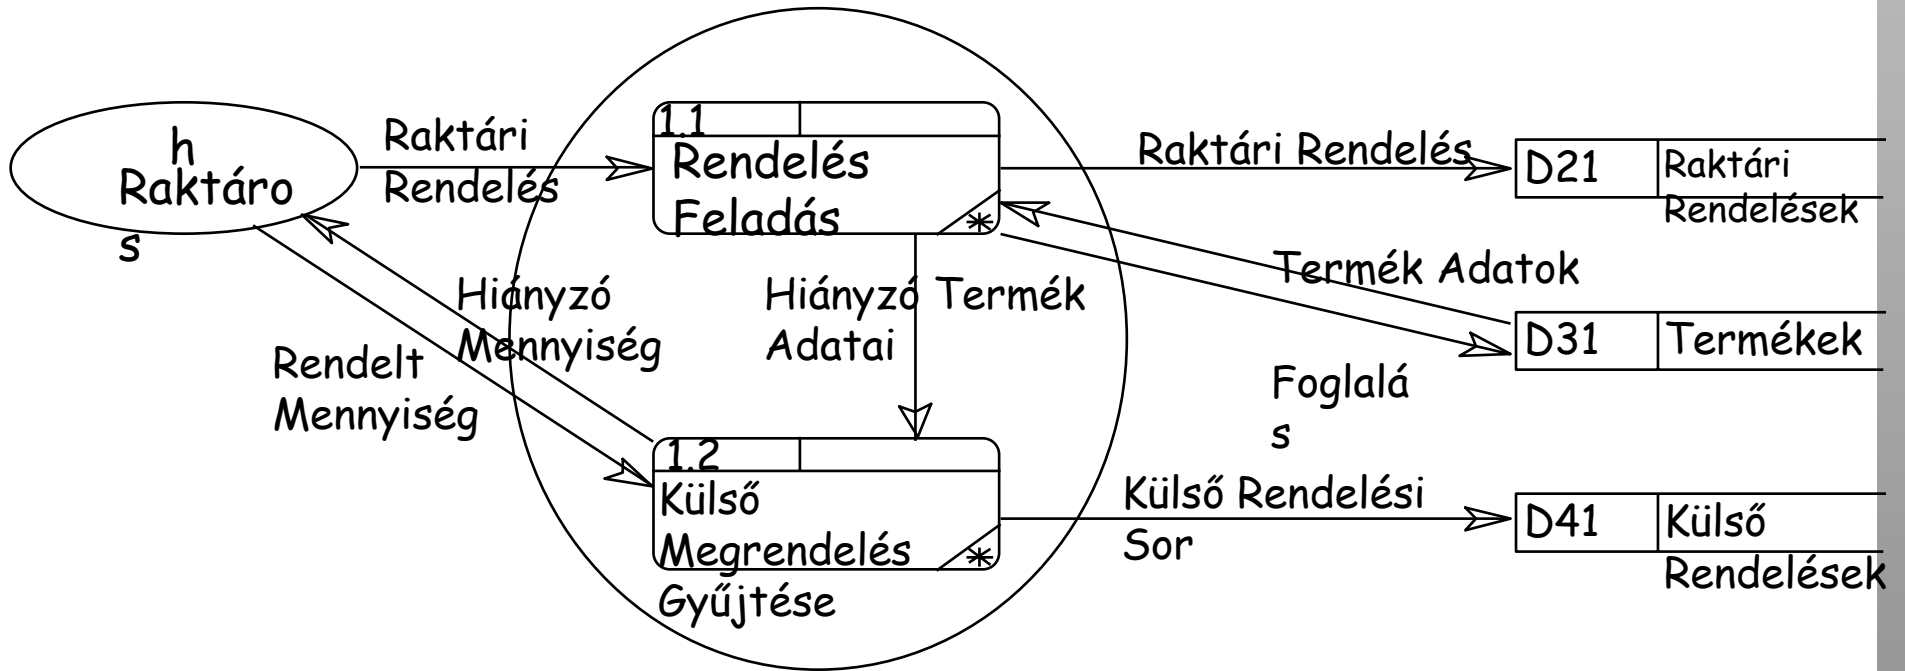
h
Raktáro
s

Raktári Rendelés

1.1
Rendelés Feladás
*

Raktári Rendelés

D21 Raktári Rendelések

Termék Adatok

Hiányzó Mennyiség

Hiányzó Termék Adatai

Rendelt Mennyiség

D31 Termékek

Foglalá
s

1.2
Külső Megrendelés Gyűjtése
*

Külső Rendelési Sor

D41 Külső Rendelések